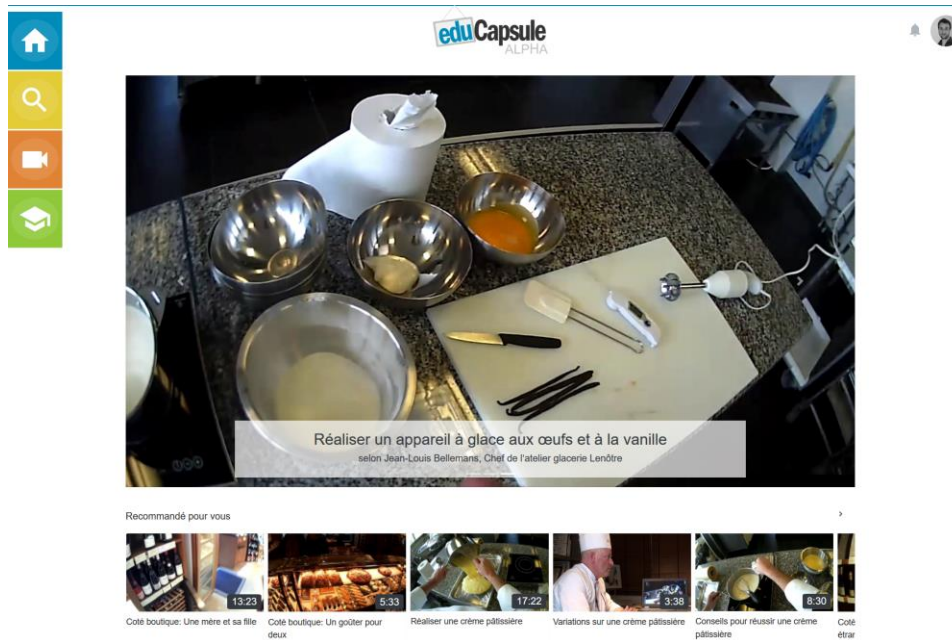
eduCapsule ALPHA

Réaliser un appareil à glace aux œufs et à la vanille
selon Jean-Louis Bellemans, Chef de l'atelier glacerie Lenôtre

Recommandé pour vous

›

13:23
Coté boutique: Une mère et sa fille

5:33
Coté boutique: Un goûter pour deux

17:22
Réaliser une crème pâtissière

3:38
Variations sur une crème pâtissière

8:30
Conseils pour réussir une crème pâtissière

Coté étran